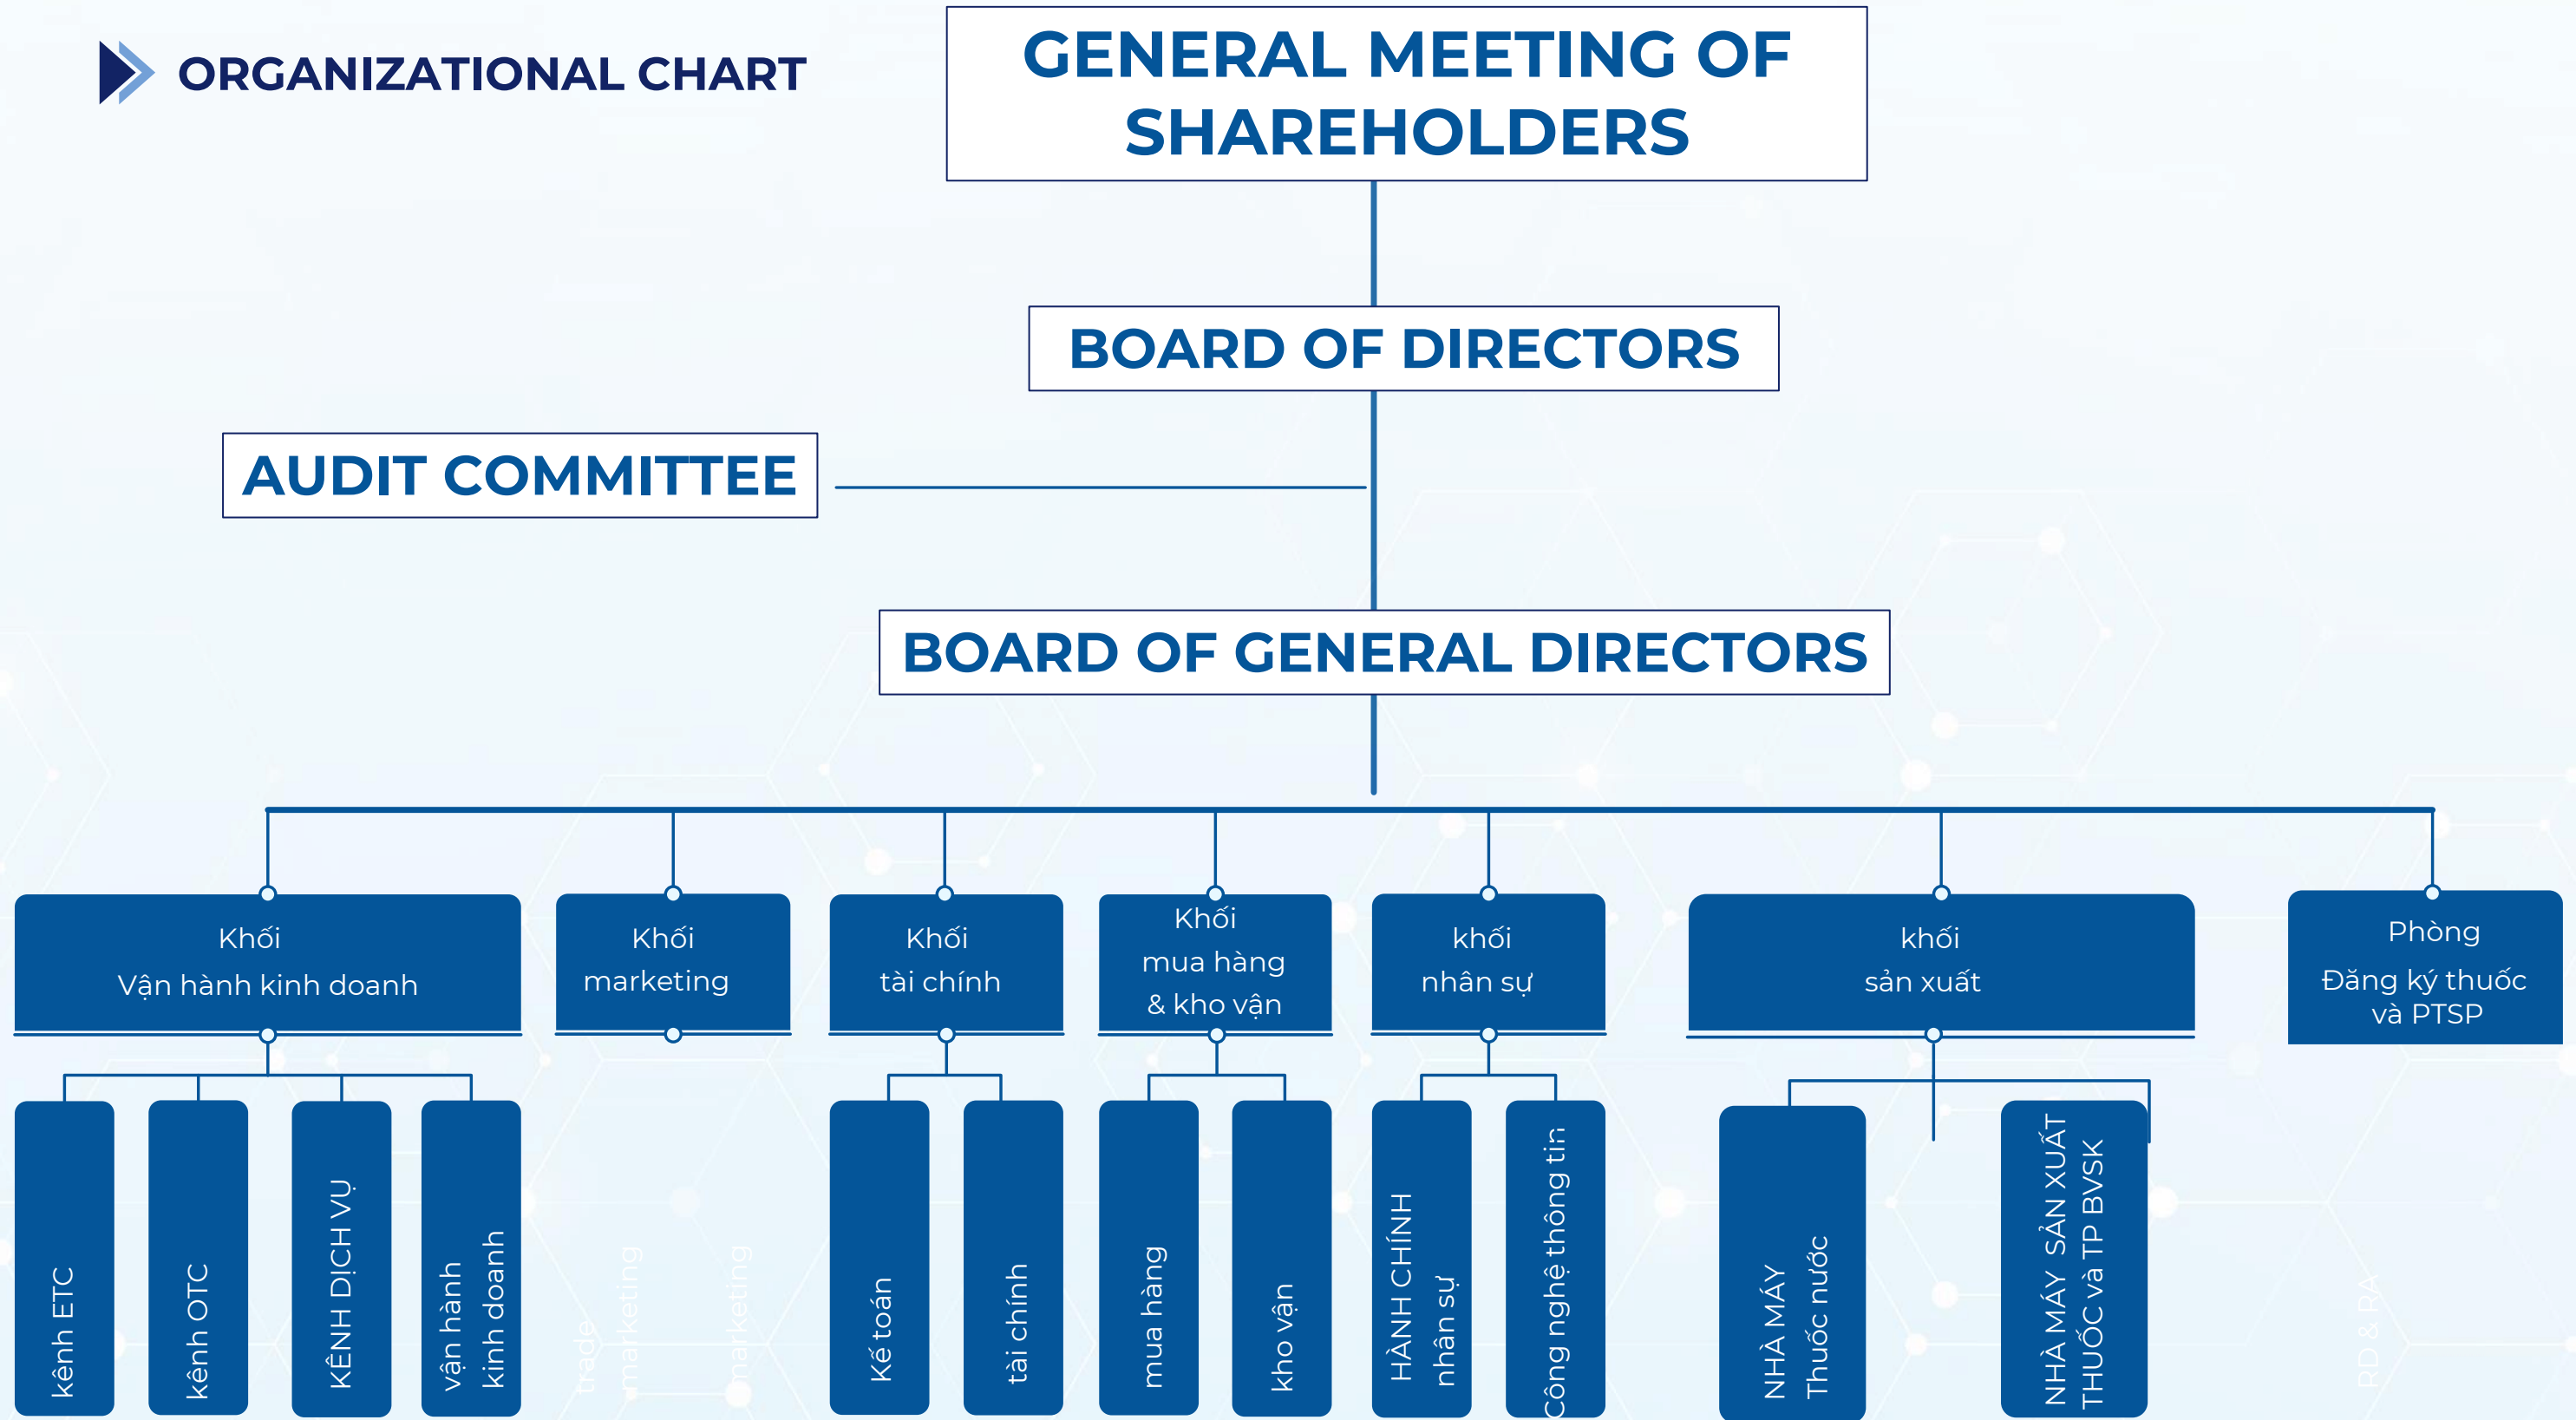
ORGANIZATIONAL CHART

GENERAL MEETING OF SHAREHOLDERS

BOARD OF DIRECTORS

AUDIT COMMITTEE

BOARD OF GENERAL DIRECTORS

Khối Vận hành kinh doanh

Khối marketing

Khối tài chính

Khối mua hàng & kho vận

khối nhân sự

khối sản xuất

Phòng Đăng ký thuốc và PTSP

kênh ETC

kênh OTC

KÊNH DỊCH VỤ

vận hành kinh doanh

trade

marketing

marketing

Kế toán

tài chính

mua hàng

kho vận

HÀNH CHÍNH nhân sự

Công nghệ thông tin

NHÀ MÁY Thuốc nước

NHÀ MÁY SẢN XUẤT THUỐC và TP BVSK

RD & RA